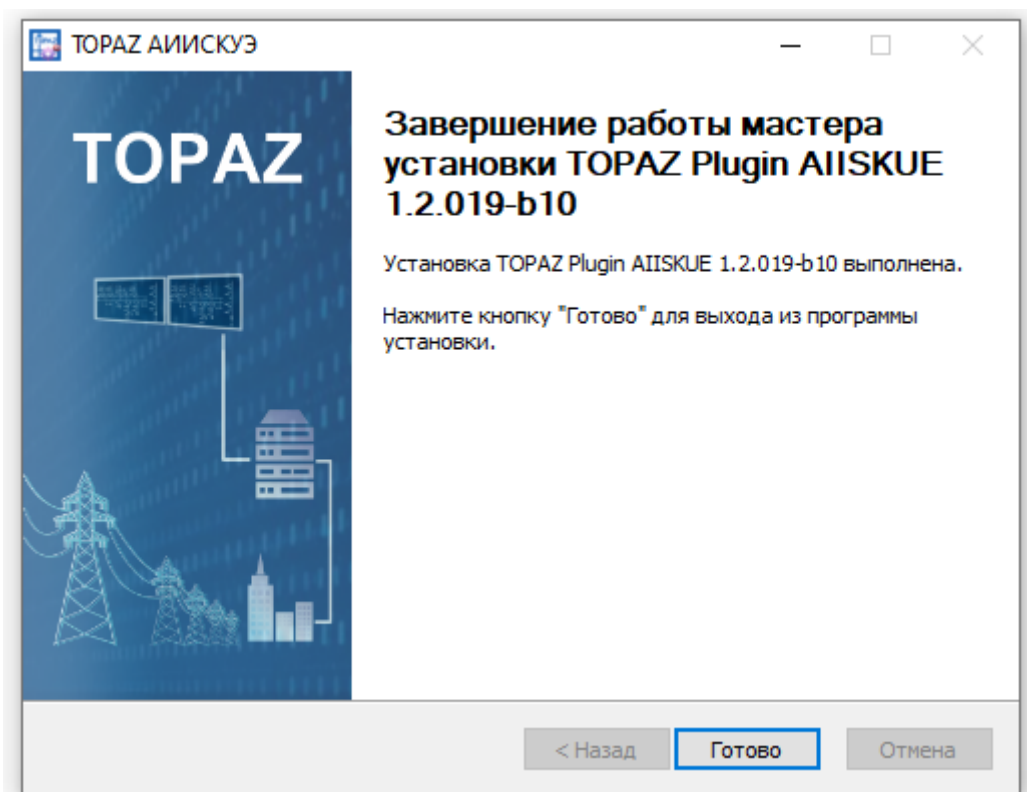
TOPAZ АИИСКУЭ

TOPAZ

Завершение работы мастера установки TOPAZ Plugin AIISKUE 1.2.019-b10

Установка TOPAZ Plugin AIISKUE 1.2.019-b10 выполнена.

Нажмите кнопку "Готово" для выхода из программы установки.

< Назад
Готово
Отмена